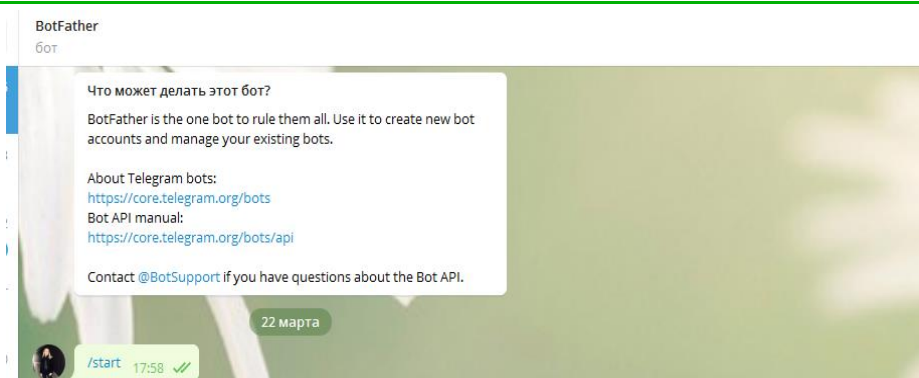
BotFather
бот

Что может делать этот бот?

BotFather is the one bot to rule them all. Use it to create new bot accounts and manage your existing bots.

About Telegram bots:
https://core.telegram.org/bots
Bot API manual:
https://core.telegram.org/bots/api

Contact @BotSupport if you have questions about the Bot API.

22 марта

/start 17:58